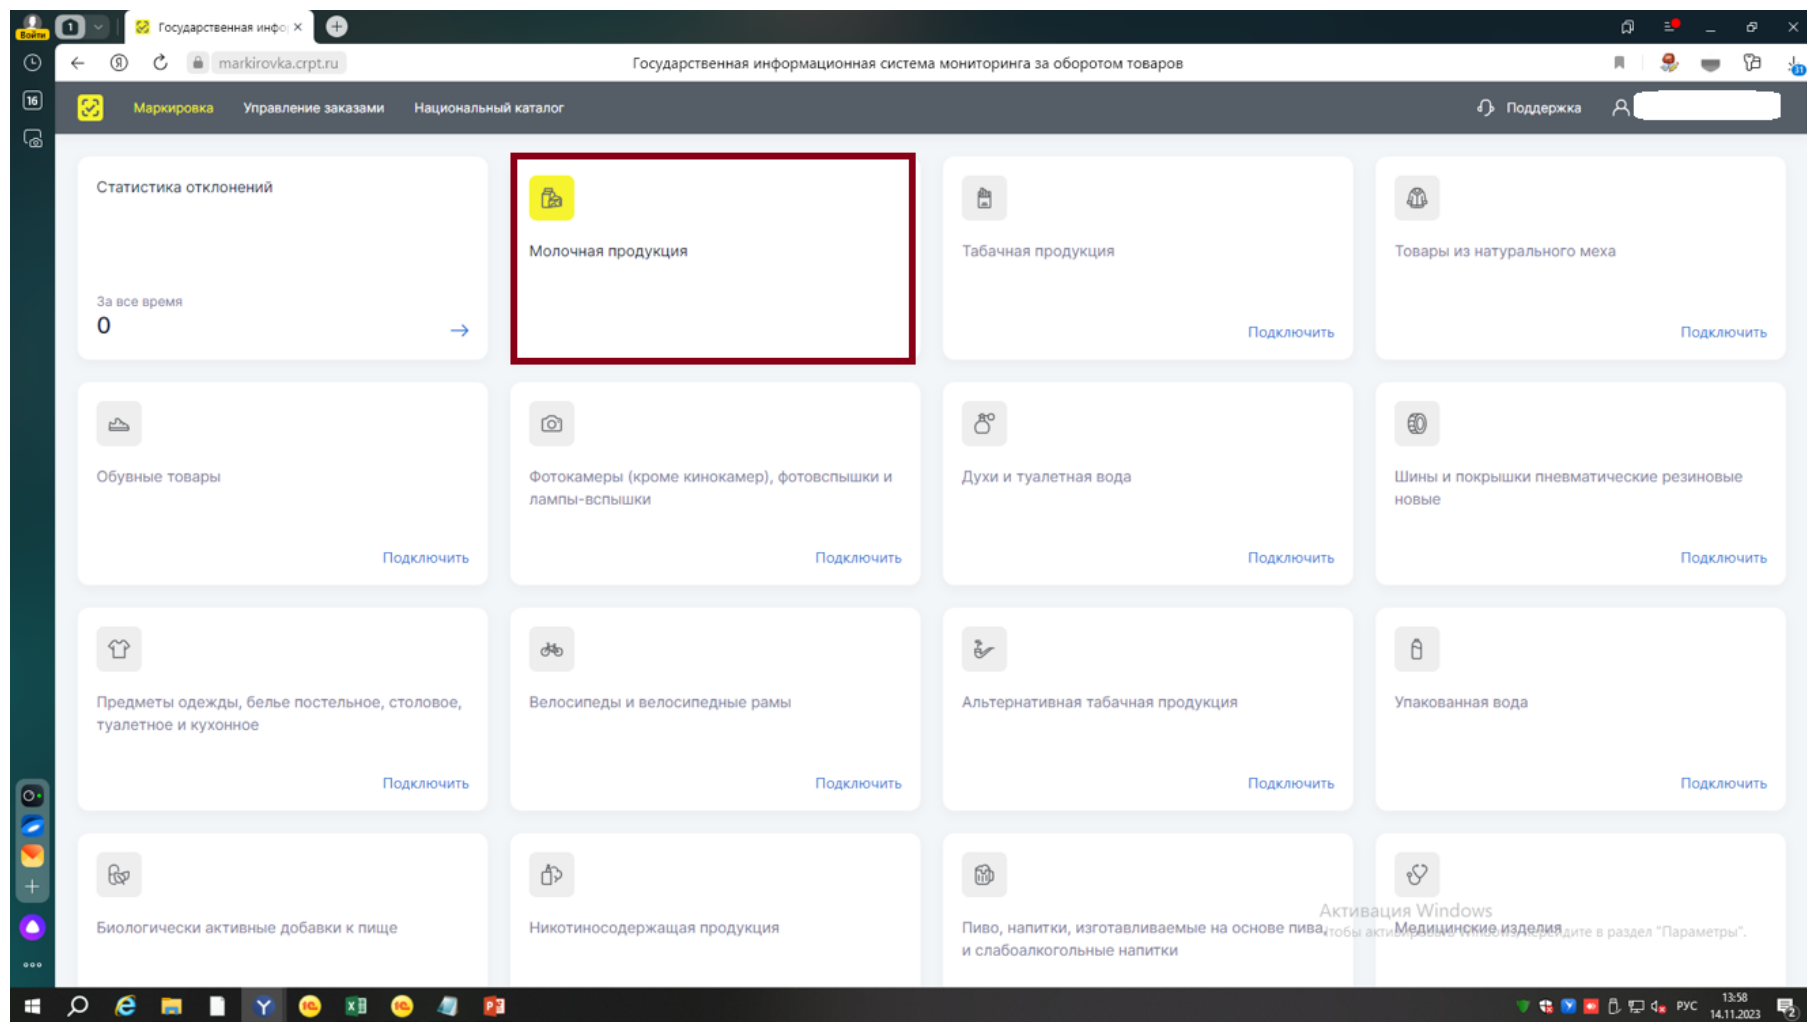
Войти

1

Государственная инфо

16

markirovka.crpt.ru

Государственная информационная система мониторинга за оборотом товаров

Маркировка

Управление заказами

Национальный каталог

Поддержка

Статистика отклонений

За все время

0

Молочная продукция

Табачная продукция

Подключить

Товары из натурального меха

Подключить

Обувные товары

Подключить

Фотокамеры (кроме кинокамер), фотовспышки и лампы-вспышки

Подключить

Духи и туалетная вода

Подключить

Шины и покрышки пневматические резиновые новые

Подключить

Предметы одежды, белье постельное, столовое, туалетное и кухонное

Подключить

Велосипеды и велосипедные рамы

Подключить

Альтернативная табачная продукция

Подключить

Упакованная вода

Подключить

Биологически активные добавки к пище

Никотиносодержащая продукция

Пиво, напитки, изготавливаемые на основе пива, и слабоалкогольные напитки

Медицинские изделия

Активация Windows

Чтобы активировать Windows, перейдите в раздел "Параметры".

РУС

13:58

14.11.2023